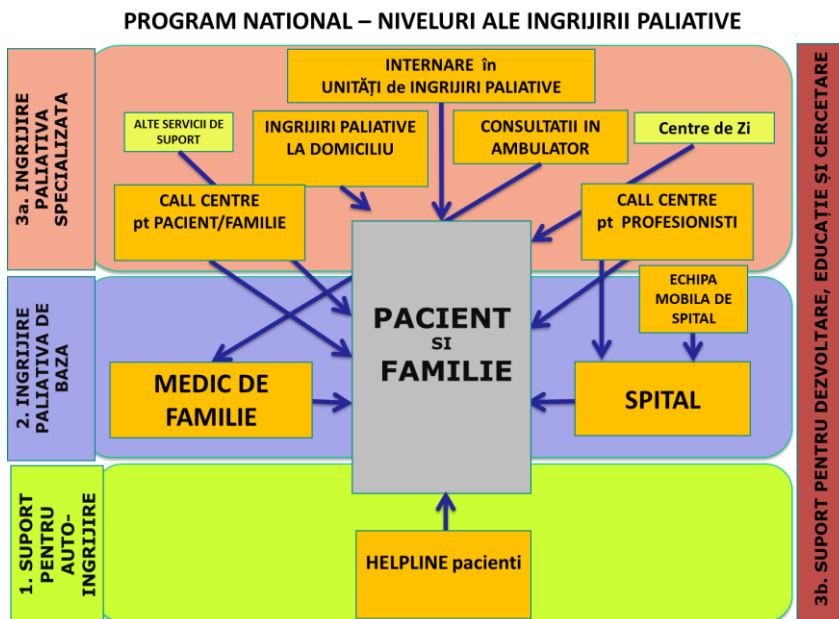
PROGRAM NATIONAL – NIVELURI ALE INGRIJIRII PALIATIVE

3a. INGRIJIRE PALIATIVA SPECIALIZATA

INTERNARE în UNITĂȚI de INGRIJIRI PALIATIVE

ALTE SERVICII DE SUPORT

INGRIJIRI PALIATIVE LA DOMICILIU

CONSULTATII IN AMBULATOR

Centre de Zi

CALL CENTRE pt PACIENT/FAMILIE

CALL CENTRE pt PROFESIONISTI

2. INGRIJIRE PALIATIVA DE BAZA

PACIENT SI FAMILIE

ECHIPA MOBILA DE SPITAL

MEDIC DE FAMILIE

SPITAL

1. SUPORT PENTRU AUTO-INGRIJIRE

HELPLINE pacienti

3b. SUPORT PENTRU DEZVOLTARE, EDUCAȚIE ȘI CERCETARE